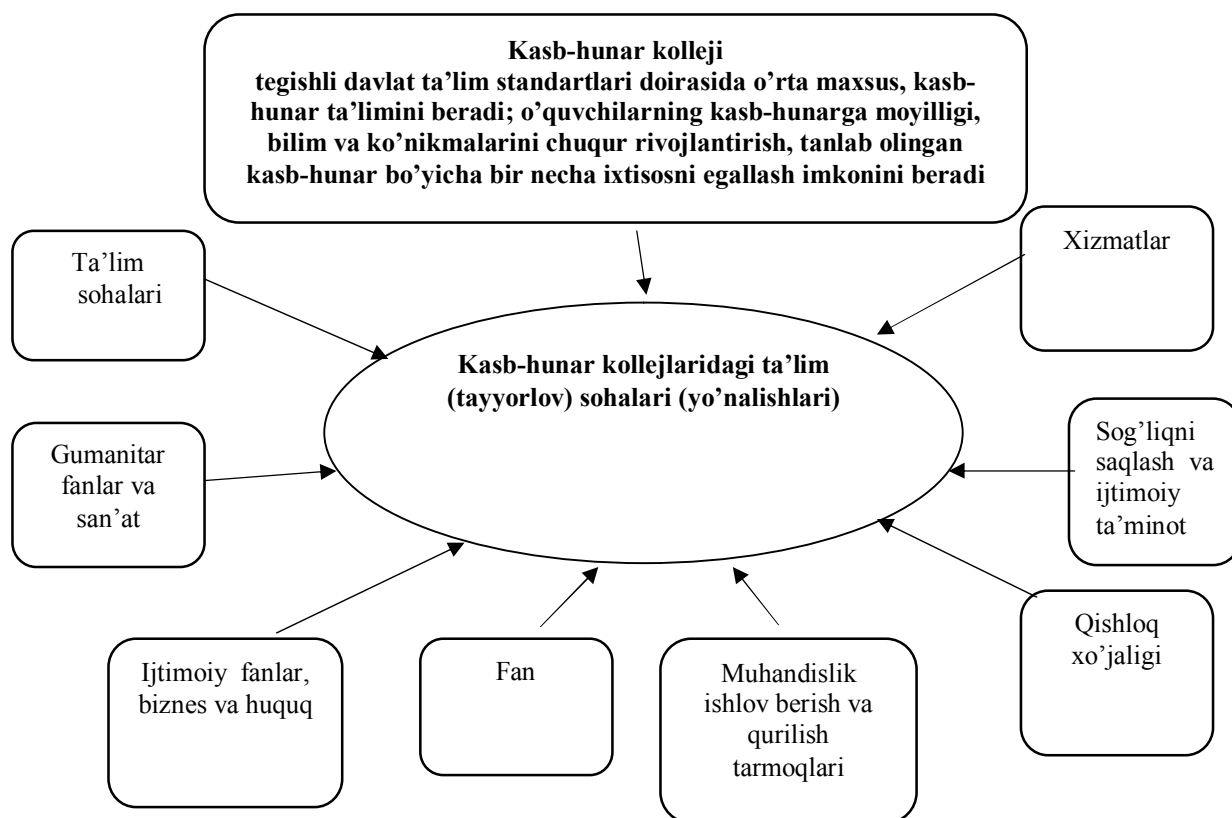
Kasb-hunar kolleji
tegishli davlat ta’lim standartlari doirasida o’rta maxsus, kasb-hunar ta’limini beradi; o’quvchilarning kasb-hunarga moyilligi, bilim va ko’nikmalarini chuqur rivojlantirish, tanlab olingan kasb-hunar bo’yicha bir necha ixtisosni egallash imkonini beradi

Ta’lim sohalari

Xizmatlar

Kasb-hunar kollejlaridagi ta’lim (tayyorlov) sohalari (yo’nalishlari)

Gumanitar fanlar va san’at

Sog’liqni saqlash va ijtimoiy ta’minot

Qishloq xo’jaligi

Ijtimoiy fanlar, biznes va huquq

Fan

Muhandislik ishlov berish va qurilish tarmoqlari